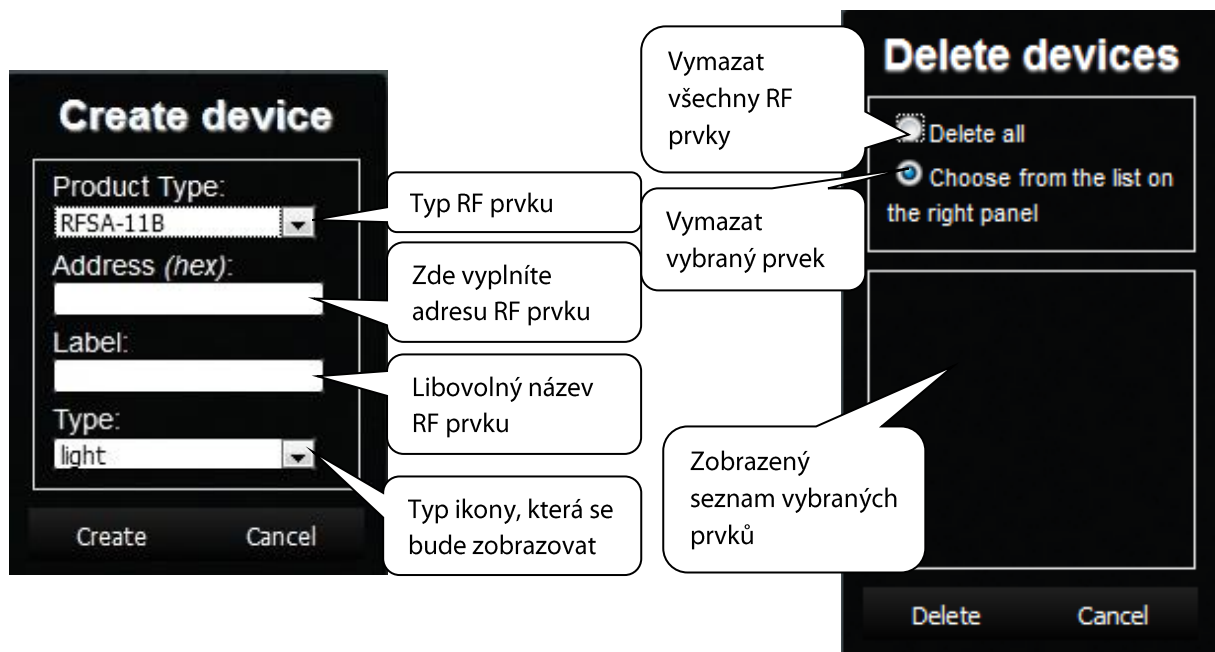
Create device

Product Type:
RFSA-11B
Address (hex):
Label:
Type:
light

Create Cancel

Typ RF prvku

Zde vyplníte adresu RF prvku

Libovolný název RF prvku

Typ ikony, která se bude zobrazovat

Vymazat všechny RF prvky

Vymazat vybraný prvek

Zobrazený seznam vybraných prvků

Delete devices

Delete all
Choose from the list on the right panel

Delete Cancel